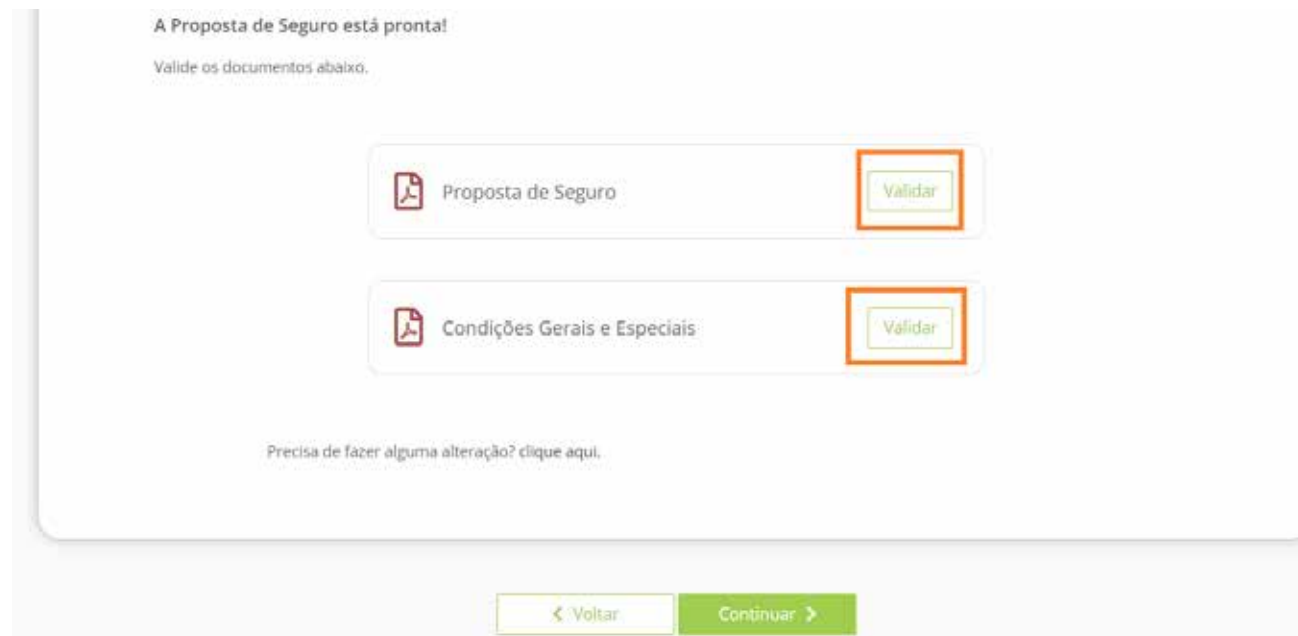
A Proposta de Seguro está pronta!

Valide os documentos abaixo.

Proposta de Seguro

Validar

Condições Gerais e Especiais

Validar

Precisa de fazer alguma alteração? clique aqui.

< Voltar

Continuar >